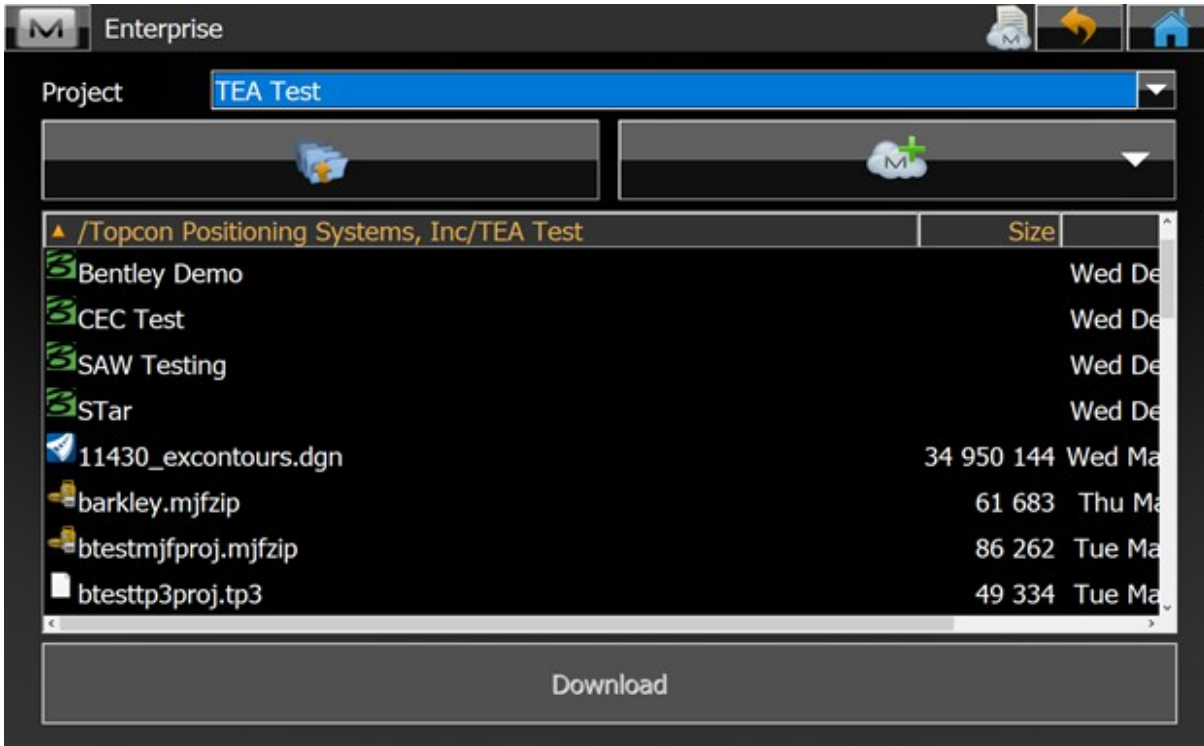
M Enterprise

Project TEA Test

| /Topcon Positioning Systems, Inc/TEA Test | Size | |
|---|---|---|
| Bentley Demo | | Wed De |
| CEC Test | | Wed De |
| SAW Testing | | Wed De |
| STar | | Wed De |
| 11430_excontours.dgn | 34 950 144 | Wed Ma |
| barkley.mjfzip | 61 683 | Thu Ma |
| btestmjfproj.mjfzip | 86 262 | Tue Ma |
| btesttp3proj.tp3 | 49 334 | Tue Ma |

Download